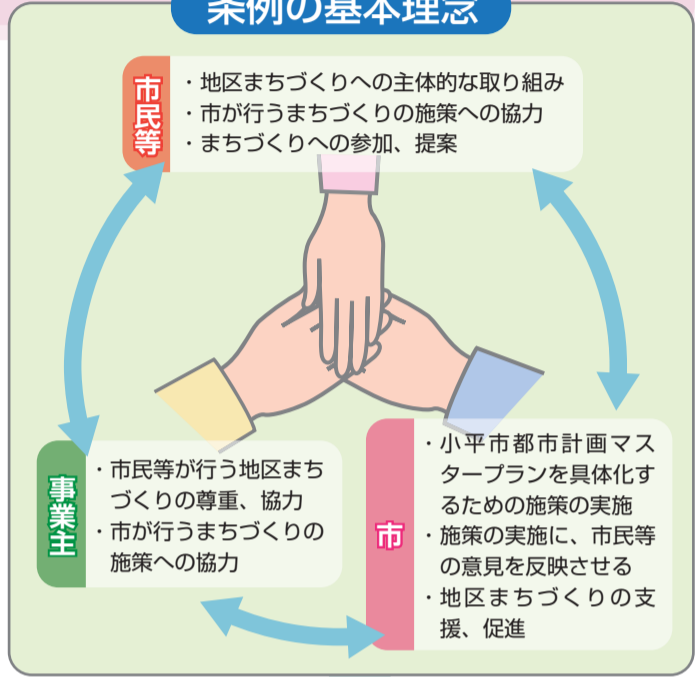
条例の基本理念

市民等
・地区まちづくりへの主体的な取り組み
・市が行うまちづくりの施策への協力
・まちづくりへの参加、提案

事業主
・市民等が行う地区まちづくりの尊重、協力
・市が行うまちづくりの施策への協力

市
・小平市都市計画マスタープランを具体化するための施策の実施
・施策の実施に、市民等の意見を反映させる
・地区まちづくりの支援、促進